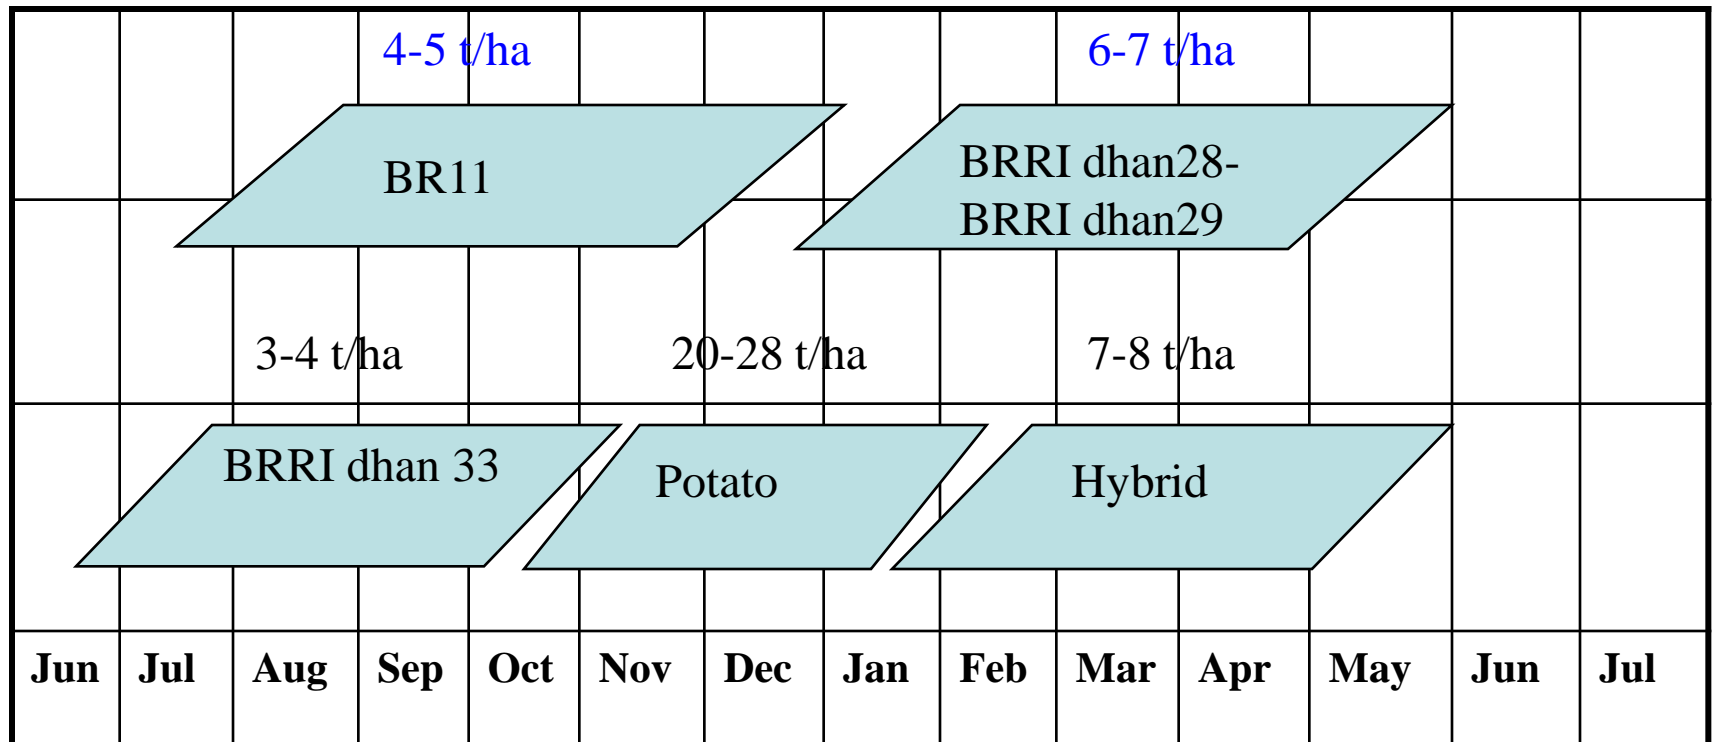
4-5 t/ha

6-7 t/ha

BR11

BRRI dhan28-BRRI dhan29

3-4 t/ha

20-28 t/ha

7-8 t/ha

BRRI dhan 33

Potato

Hybrid

| Jun | Jul | Aug | Sep | Oct | Nov | Dec | Jan | Feb | Mar | Apr | May | Jun | Jul |
|---|---|---|---|---|---|---|---|---|---|---|---|---|---|